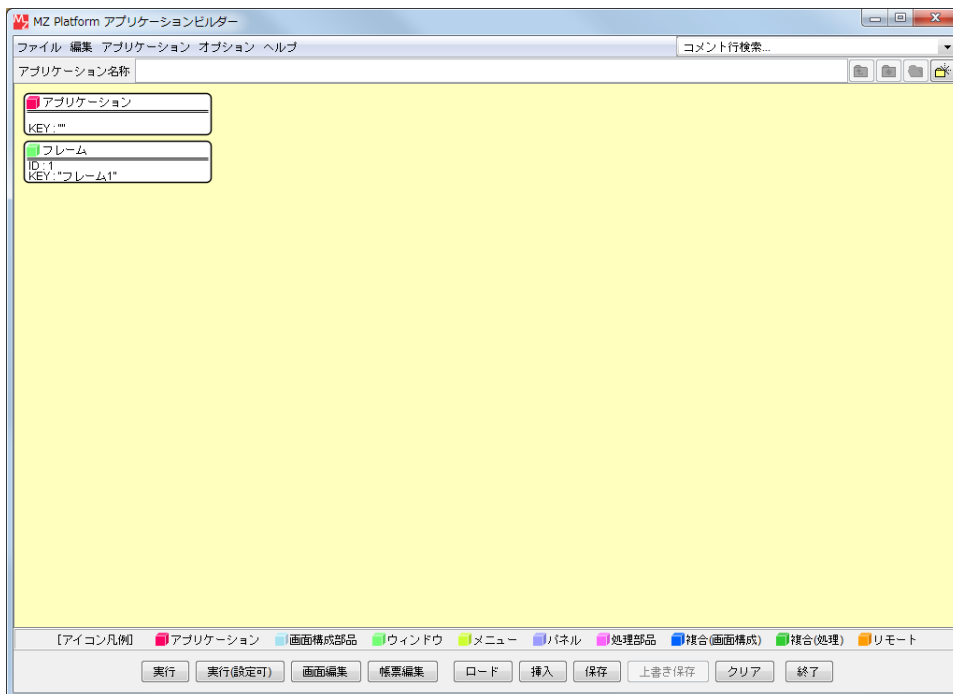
MZ Platform アプリケーションビルダー

ファイル 編集 アプリケーション オプション ヘルプ

コメント行検索...

アプリケーション名称

アプリケーション
KEY : ""

フレーム
ID : 1
KEY : "フレーム1"

[アイコン凡例] アプリケーション 画面構成部品 ウィンドウ メニュー パネル 処理部品 複合(画面構成) 複合(処理) リモート

実行 実行(設定可) 画面編集 帳票編集 ロード 挿入 保存 上書き保存 クリア 終了